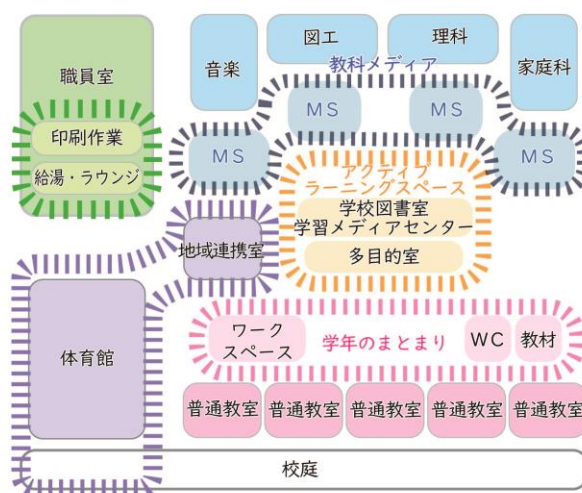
職員室

印刷作業

給湯・ラウンジ

音楽

図工

理科

家庭科

教科メディア

MS

MS

MS

MS

アクティブラーニングスペース

学校図書室
学習メディアセンター

多目的室

地域連携室

体育館

ワークスペース

学年のまとまり

WC

教材

普通教室

普通教室

普通教室

普通教室

普通教室

校庭